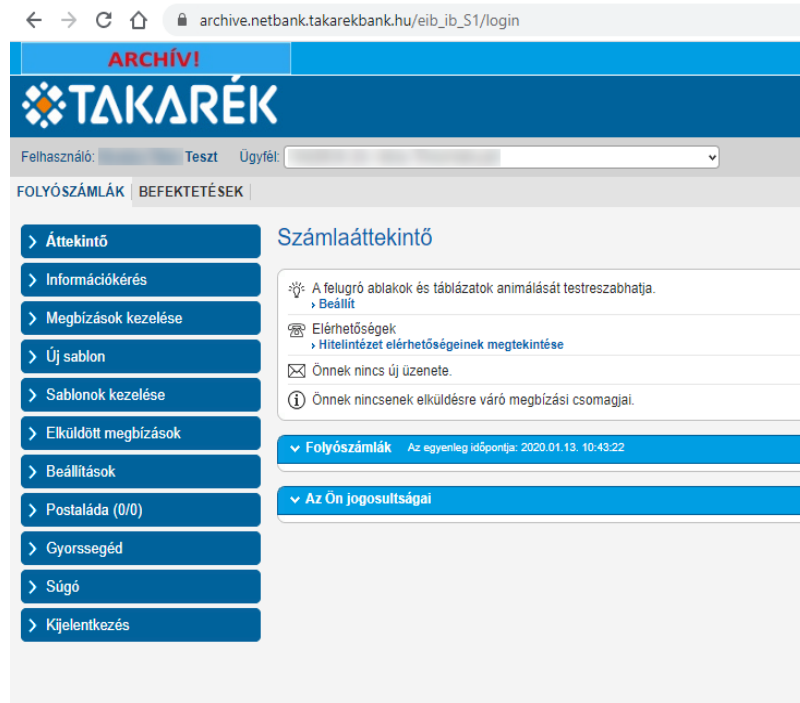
archive.netbank.takarekbank.hu/eib_ib_S1/login

ARCHÍV!

TAKARÉK

Felhasználó: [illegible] Teszt Ügyfél: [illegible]

FOLYÓSZÁMLÁK BEFEKTETÉSEK

› Áttekintő
› Információkérés
› Megbízások kezelése
› Új sablon
› Sablonok kezelése
› Elküldött megbízások
› Beállítások
› Postaláda (0/0)
› Gyorssegéd
› Súgó
› Kijelentkezés

Számlaáttekintő

A felugró ablakok és táblázatok animálását testreszabhatja.
› Beállít

Elérhetőségek
› Hitelintézet elérhetőségeinek megtekintése

Önnek nincs új üzenete.

Önnek nincsenek elküldésre váró megbízási csomagjai.

Folyószámlák Az egyenleg időpontja: 2020.01.13. 10:43:22

Az Ön jogosultságai